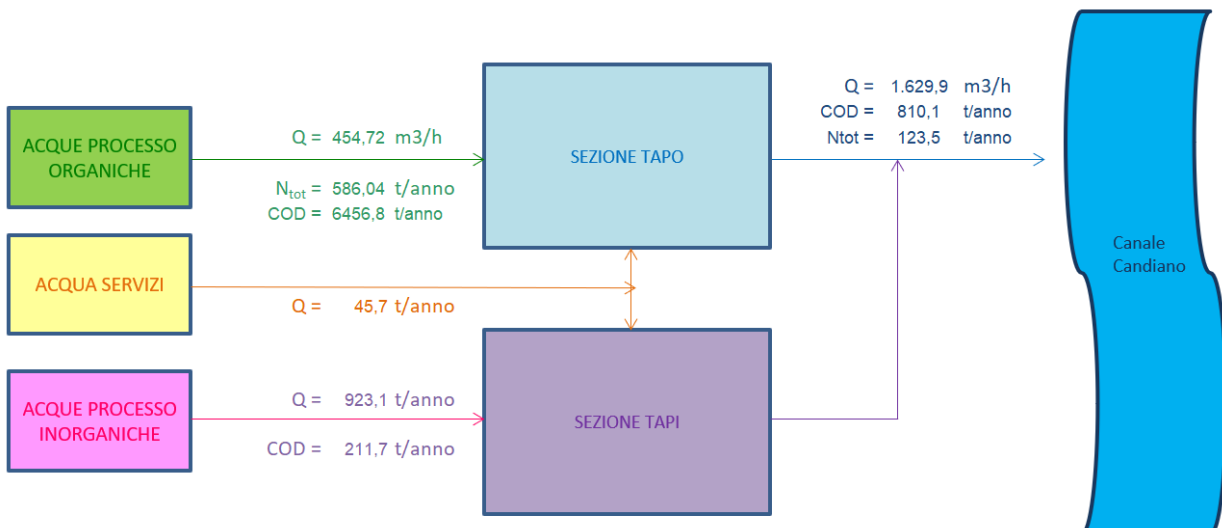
ACQUE PROCESSO ORGANICHE

Q = 454,72 m3/h

$N_{tot}$ = 586,04 t/anno
COD = 6456,8 t/anno

SEZIONE TAPO

Q = 1.629,9 m3/h
COD = 810,1 t/anno
Ntot = 123,5 t/anno

Canale Candiano

ACQUA SERVIZI

Q = 45,7 t/anno

ACQUE PROCESSO INORGANICHE

Q = 923,1 t/anno

COD = 211,7 t/anno

SEZIONE TAPI